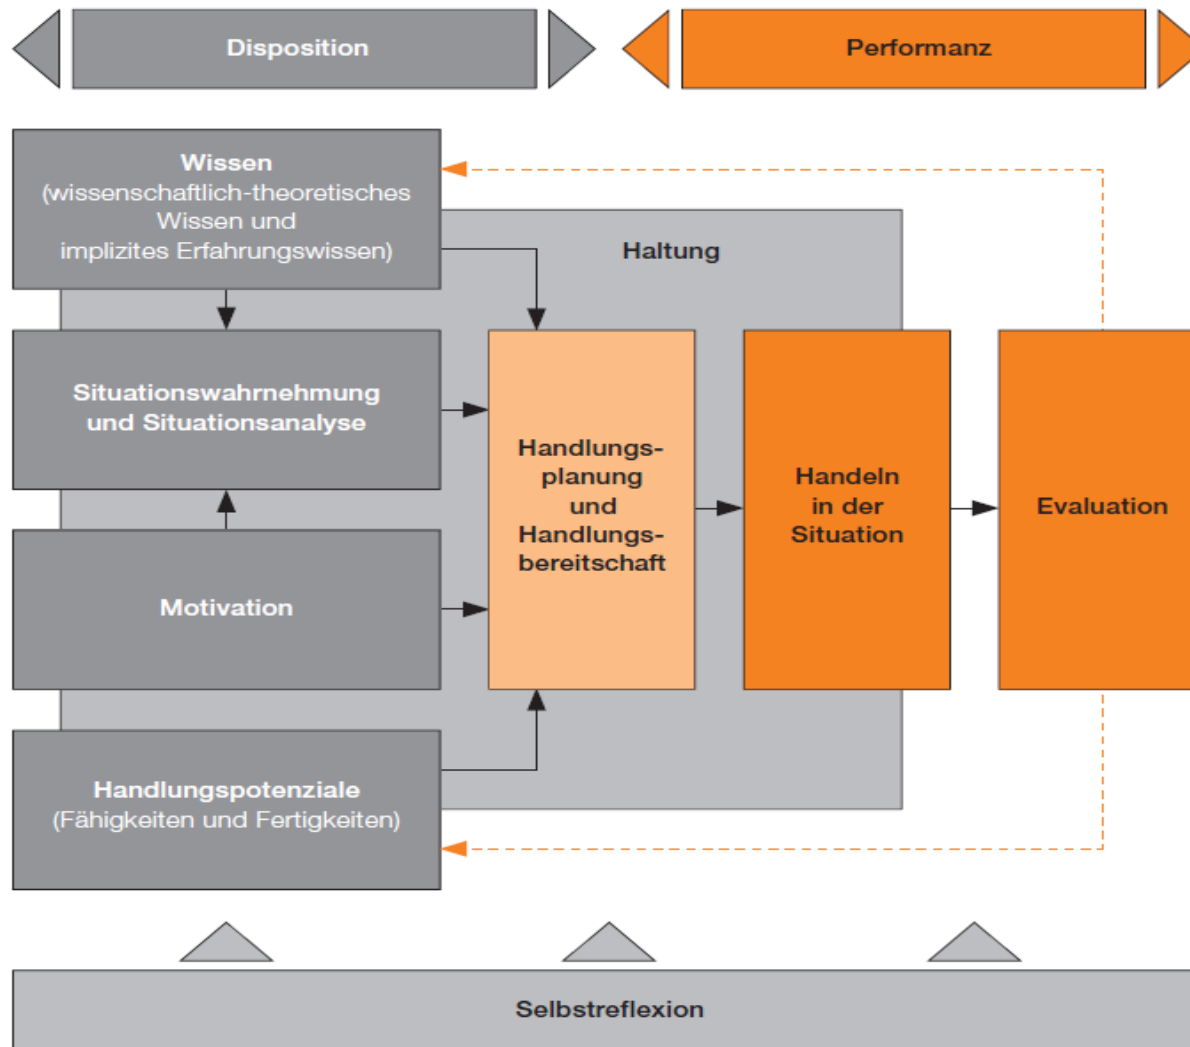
Disposition

Performanz

Wissen
(wissenschaftlich-theoretisches Wissen und implizites Erfahrungswissen)

Haltung

Situationswahrnehmung und Situationsanalyse

Handlungsplanung und Handlungsbereitschaft

Handeln in der Situation

Evaluation

Motivation

Handlungspotenziale
(Fähigkeiten und Fertigkeiten)

Selbstreflexion